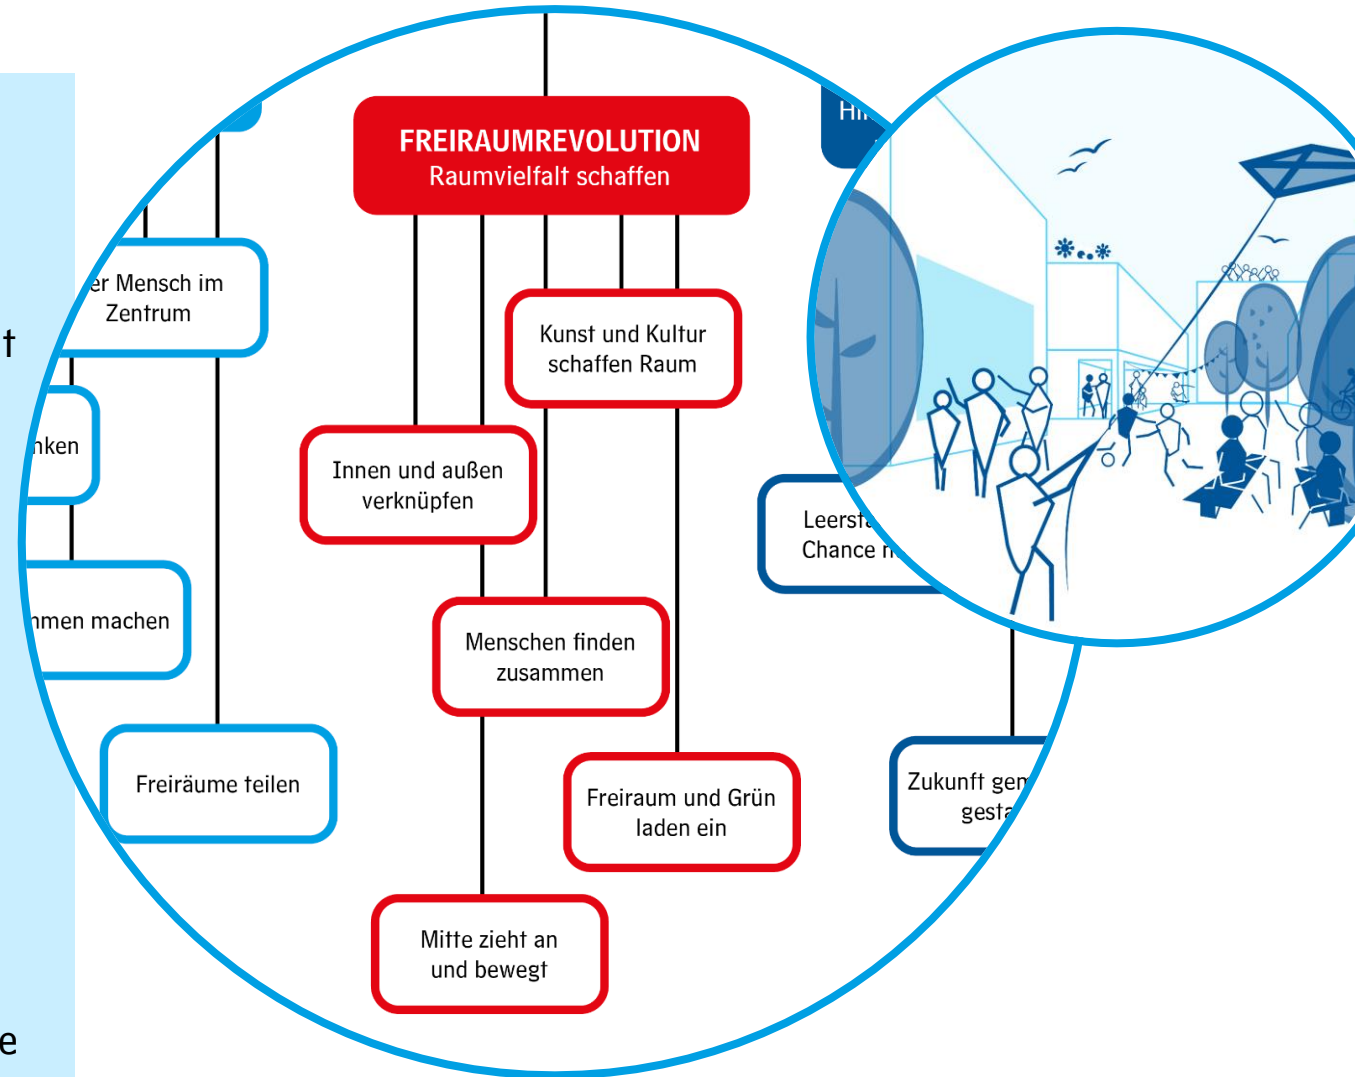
t

e

FREIRAUMREVOLUTION
Raumvielfalt schaffen

Hi

er Mensch im Zentrum

nken

nmen machen

Freiräume teilen

Kunst und Kultur schaffen Raum

Innen und außen verknüpfen

Menschen finden zusammen

Freiraum und Grün laden ein

Mitte zieht an und bewegt

Leerst Chance f

Zukunft gem gesta